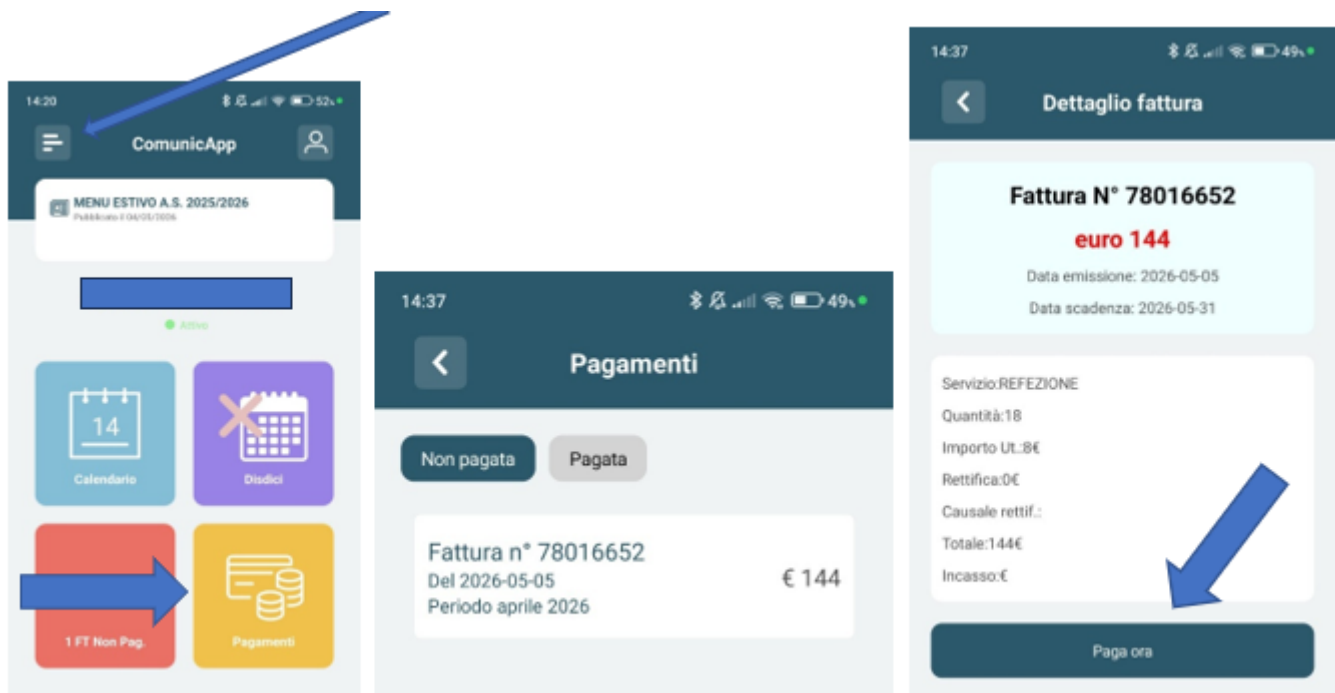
14:20
52
ComunicApp
MENU ESTIVO A.S. 2025/2026
Pubblicato il 04/05/2026
Attivo
14
Calendario
Disdici
1 FT Non Pag.
Pagamenti

14:37
49
Pagamenti
Non pagata
Pagata
Fattura n° 78016652
Del 2026-05-05
Periodo aprile 2026
€ 144

14:37
49
Dettaglio fattura
Fattura N° 78016652
euro 144
Data emissione: 2026-05-05
Data scadenza: 2026-05-31
Servizio:REFEZIONE
Quantità:18
Importo Ut.:8€
Rettifica:0€
Causale rettif.:
Totale:144€
Incasso:€
Paga ora